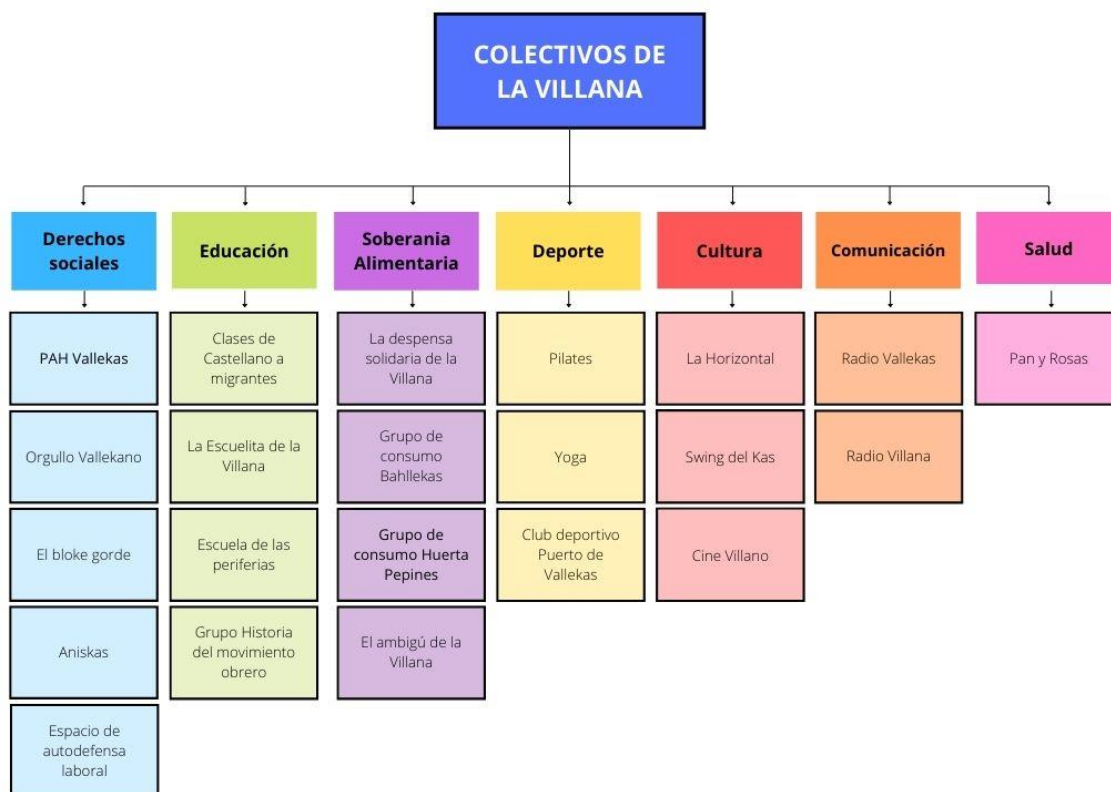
COLECTIVOS DE LA VILLANA

Derechos sociales
PAH Vallekas
Orgullo Vallekano
El bloke gorde
Aniskas
Espacio de autodefensa laboral

Educación
Clases de Castellano a migrantes
La Escuelita de la Villana
Escuela de las periferias
Grupo Historia del movimiento obrero

Soberania Alimentaria
La despensa solidaria de la Villana
Grupo de consumo Bahllekas
Grupo de consumo Huerta Pepines
El ambigú de la Villana

Deporte
Pilates
Yoga
Club deportivo Puerto de Vallekas

Cultura
La Horizontal
Swing del Kas
Cine Villano

Comunicación
Radio Vallekas
Radio Villana

Salud
Pan y Rosas